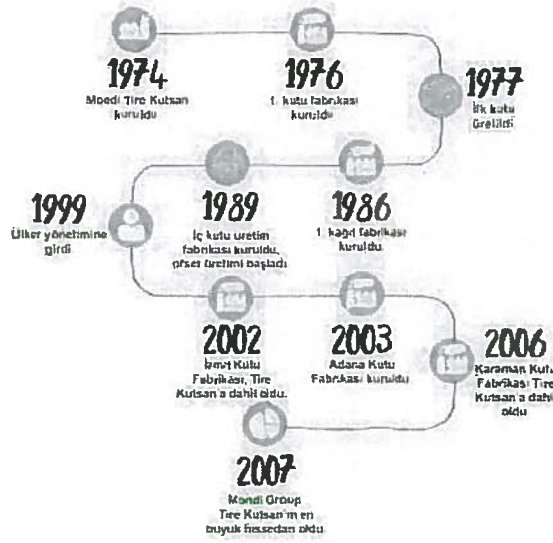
1974
Mondi Tire Kutsan kuruldu

1976
1. kutu fabrikası kuruldu

1977
İlk kutu üretildi

1999
Ülker yönetimine girdi

1989
İç kutu üretim fabrikası kuruldu, öfset üretimi başladı

1986
1. kağıt fabrikası kuruldu

2002
İzmit Kutu Fabrikası, Tire Kutsan'a dahil oldu.

2003
Adana Kutu Fabrikası kuruldu

2006
Karaman Kutu Fabrikası Tire Kutsan'a dahil oldu

2007
Mondi Group Tire Kutsan'ın en büyük hissedarı oldu.